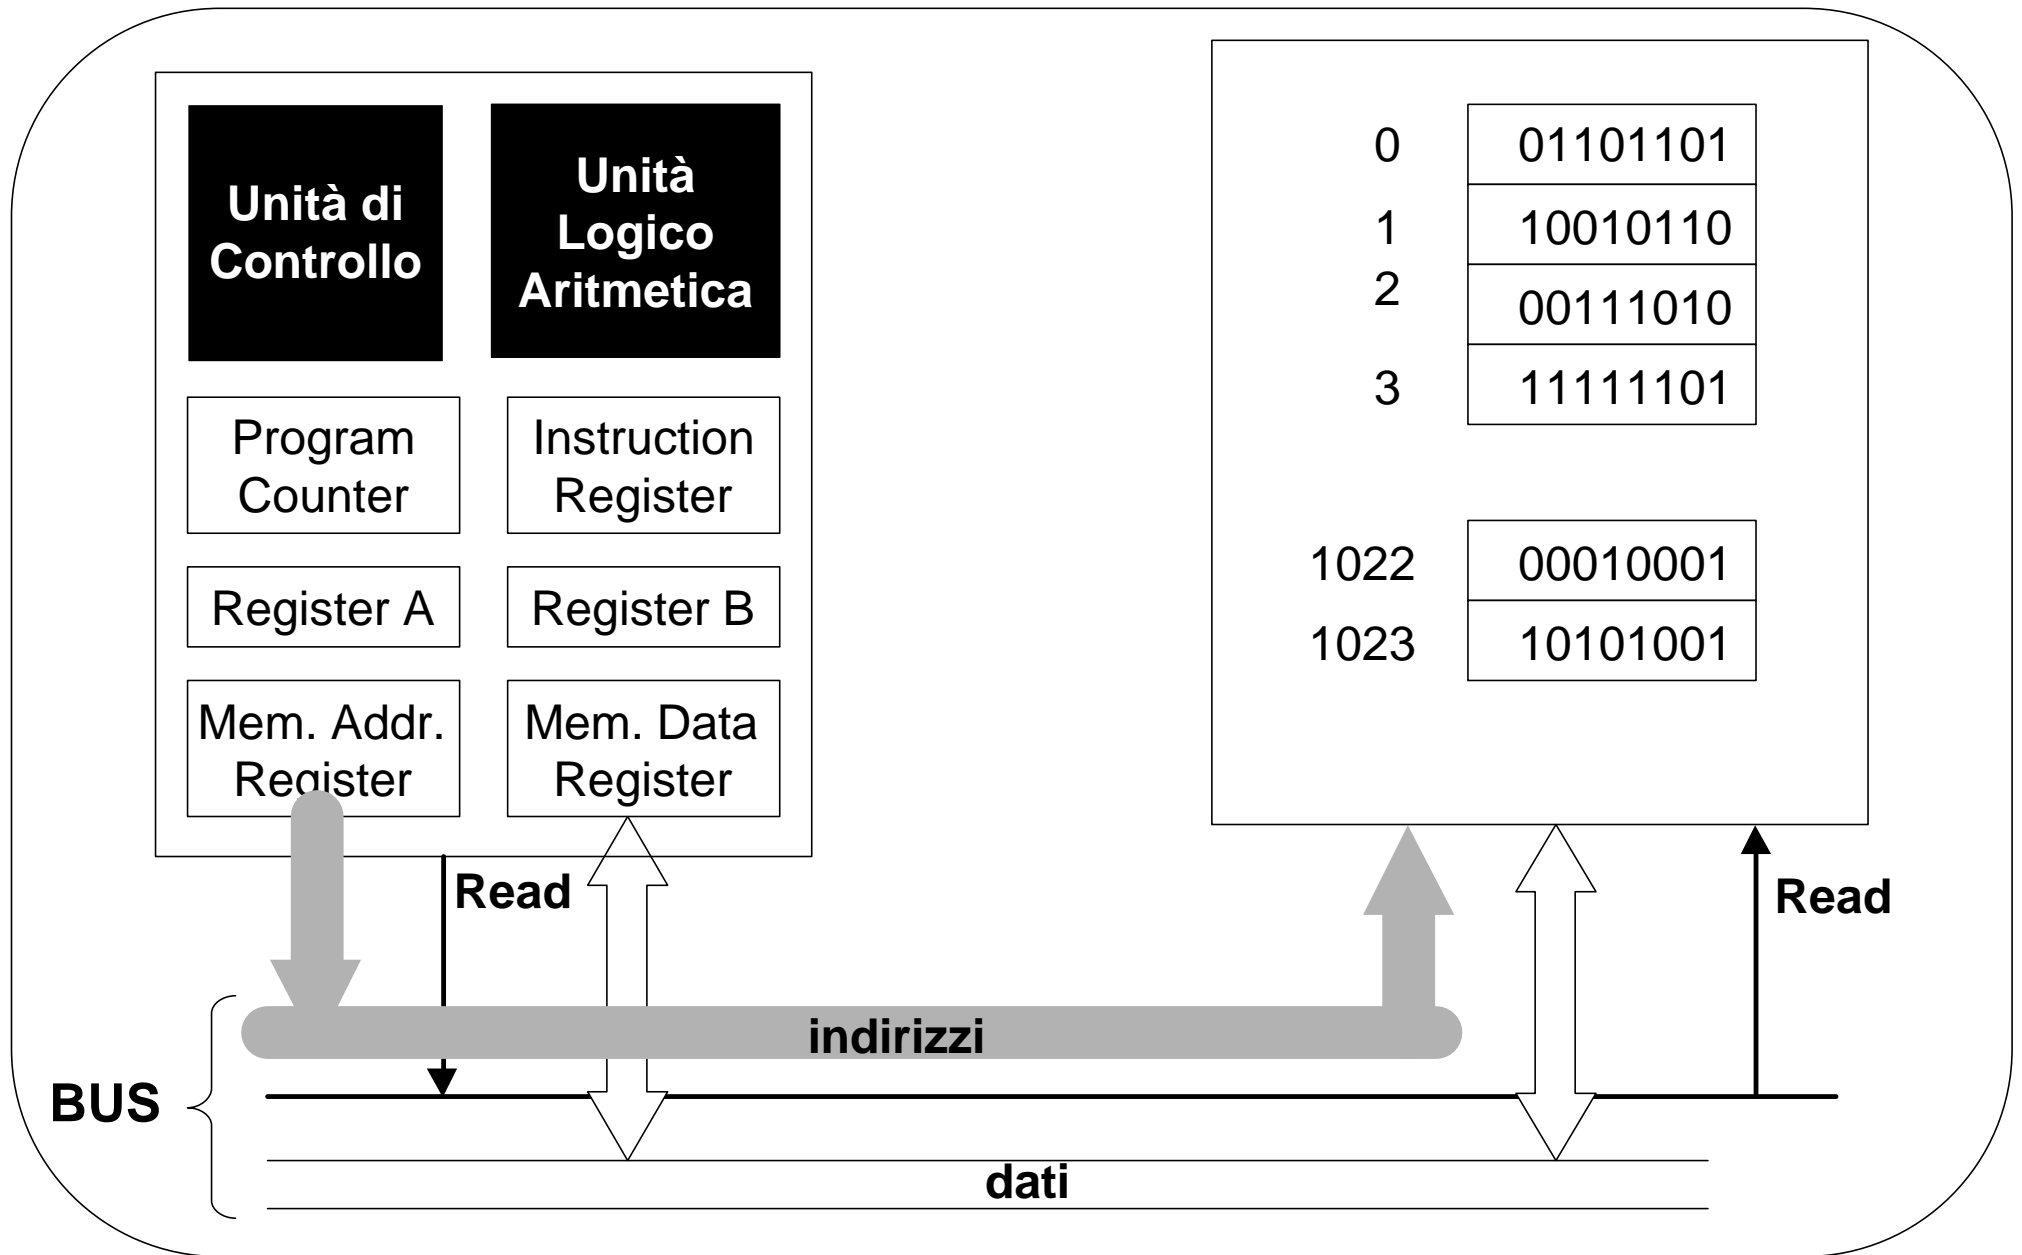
Unità di Controllo

Unità Logico Aritmetica

Program Counter

Instruction Register

Register A

Register B

Mem. Addr. Register

Mem. Data Register

| 0 | 01101101 |
|---|---|
| 1 | 10010110 |
| 2 | 00111010 |
| 3 | 11111101 |

| 1022 | 00010001 |
|---|---|
| 1023 | 10101001 |

Read

Read

indirizzi

BUS

dati